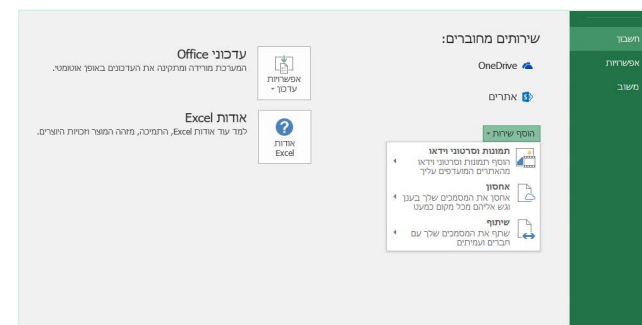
חשבון
אפשרויות
משוב

שירותים מחוברים:

OneDrive

אתרים

הוסף שירות ▾

תמונות וסרטוני וידאו
הוסף תמונות וסרטוני וידאו מהאתרים המועדפים עליך

אחסון
אחסן את המסמכים שלך בענן וגש אליהם מכל מקום כמעט

שיתוף
שתף את המסמכים שלך עם חברים ועמיתים

עדכוני Office
המערכת מורידה ומתקינה את העדכונים באופן אוטומטי.

אפשרויות עדכון ▾

אודות Excel
למד עוד אודות Excel, התמיכה, מזהה המוצר ומידע על זכויות היוצרים.

אודות Excel